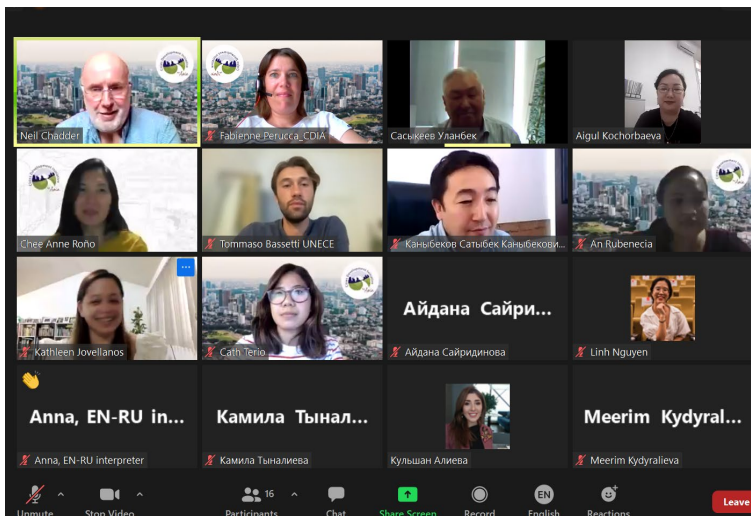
Neil Chadder

Fabienne Perucca_CDIA

Сасыкеев Уланбек

Aigul Kochorbaeva

Chee Anne Roño

Tommaso Bassetti UNECE

Каныбеков Сатыбек Каныбекови...

An Rubenecia

Kathleen Jovellanos

Cath Terio

Айдана Сайри...

Айдана Сайридинова

Linh Nguyen

Anna, EN-RU in...

Anna, EN-RU interpreter

Камила Тынал...

Камила Тыналиева

Кульшан Алиева

Meerim Kydyral...

Meerim Kydyralieva

Unmute

Stop Video

16

Participants

Chat

Share Screen

Record

EN

English

Reactions

Leave